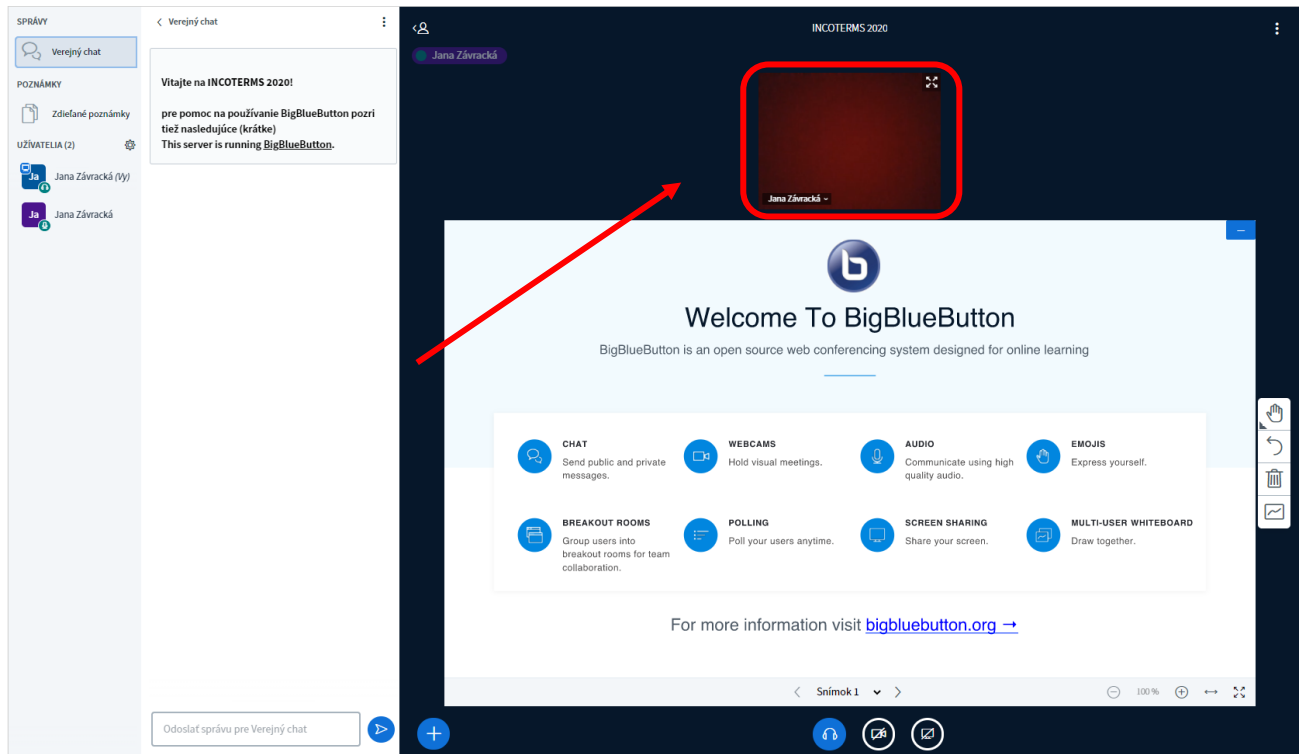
SPRÁVY

Verejný chat

POZNÁMKY

Zdieľané poznámky

UŽÍVATELIA (2)

Ja Jana Závracká (Vy)

Ja Jana Závracká

‹ Verejný chat

Vitajte na INCOTERMS 2020!

pre pomoc na používanie BigBlueButton pozri tiež nasledujúce (krátke)
This server is running BigBlueButton.

Odoslať správu pre Verejný chat

INCOTERMS 2020

Jana Závracká

Jana Závracká

Welcome To BigBlueButton

BigBlueButton is an open source web conferencing system designed for online learning

CHAT
Send public and private messages.

WEBCAMS
Hold visual meetings.

AUDIO
Communicate using high quality audio.

EMOJIS
Express yourself.

BREAKOUT ROOMS
Group users into breakout rooms for team collaboration.

POLLING
Poll your users anytime.

SCREEN SHARING
Share your screen.

MULTI-USER WHITEBOARD
Draw together.

For more information visit bigbluebutton.org →

Snímok 1

100 %